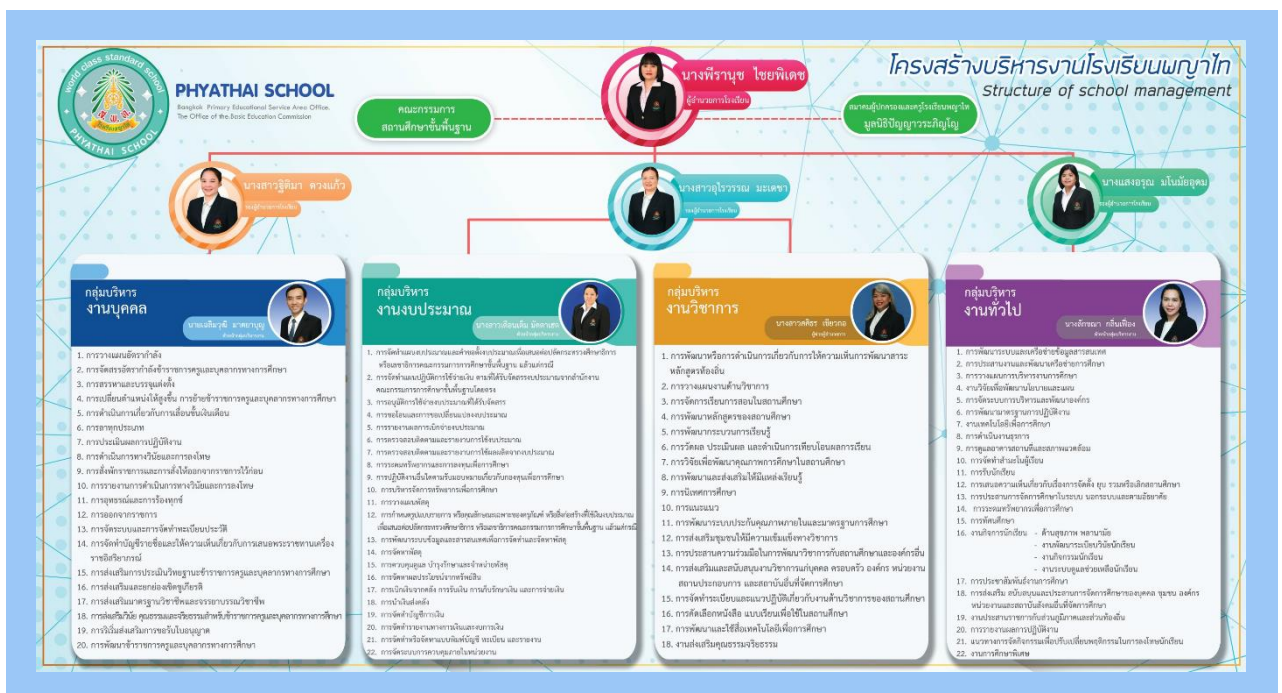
world class standard school
PHYATHAI SCHOOL

PHYATHAI SCHOOL
Bangkok Primary Educational Service Area Office,
The Office of the Basic Education Commission

นางพีรานุช ไชยพิเดช
ผู้อำนวยการโรงเรียน

โครงสร้างบริหารงานโรงเรียนพญาไท
Structure of school management

คณะกรรมการ
สถานศึกษาขั้นพื้นฐาน

สมาคมผู้ปกครองและครูโรงเรียนพญาไท
มูลนิธิปัญญาวระภิญญ

นางสาวฐิติมา ดวงแก้ว
รองผู้อำนวยการโรงเรียน

นางสาวฐิไรวรรณ มะเดชา
รองผู้อำนวยการโรงเรียน

นางแสงอรุณ มโนมัยอุดม
รองผู้อำนวยการโรงเรียน

กลุ่มบริหาร
งานบุคคล
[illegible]

1. การวางแผนอัตรากำลัง
2. การจัดสรรอัตราข้าราชการครูและบุคลากรทางการศึกษา
3. การสรรหาและบรรจุแต่งตั้ง
4. การเปลี่ยนตำแหน่งให้สูงขึ้น การย้ายข้าราชการครูและบุคลากรทางการศึกษา
5. การดำเนินการเกี่ยวกับการเลื่อนขั้นเงินเดือน
6. การลาทุกประเภท
7. การประเมินผลการปฏิบัติงาน
8. การดำเนินการทางวินัยและการลงโทษ
9. การสั่งพักราชการและการสั่งให้ออกจากราชการไว้ก่อน
10. การรายงานการดำเนินการทางวินัยและการลงโทษ
11. การอุทธรณ์และการร้องทุกข์
12. การออกจากราชการ
13. การจัดระบบและการจัดทำทะเบียนประวัติ
14. การจัดทำบัญชีรายชื่อและให้ความเห็นเกี่ยวกับการเสนอขอพระราชทานเครื่องราชอิสริยาภรณ์
15. การส่งเสริมการประเมินวิทยฐานะข้าราชการครูและบุคลากรทางการศึกษา
16. การส่งเสริมและยกย่องเชิดชูเกียรติ
17. การส่งเสริมมาตรฐานวิชาชีพและจรรยาบรรณวิชาชีพ
18. การส่งเสริมวินัย คุณธรรมและจริยธรรมสำหรับข้าราชการครูและบุคลากรทางการศึกษา
19. การริเริ่มส่งเสริมการขอรับใบอนุญาต
20. การพัฒนาข้าราชการครูและบุคลากรทางการศึกษา

กลุ่มบริหาร
งานงบประมาณ
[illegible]

1. การจัดทำแผนงบประมาณและคำขอตั้งงบประมาณเพื่อเสนอต่อปลัดกระทรวงศึกษาธิการ หรือเลขาธิการคณะกรรมการการศึกษาขั้นพื้นฐาน แล้วแต่กรณี
2. การจัดทำแผนปฏิบัติการใช้จ่ายเงิน ตามที่ได้รับจัดสรรงบประมาณจากสำนักงานคณะกรรมการการศึกษาขั้นพื้นฐานโดยตรง
3. การอนุมัติการใช้จ่ายงบประมาณที่ได้รับจัดสรร
4. การขอโอนและการขอเปลี่ยนแปลงงบประมาณ
5. การรายงานผลการเบิกจ่ายงบประมาณ
6. การตรวจสอบติดตามและรายงานการใช้งบประมาณ
7. การตรวจสอบติดตามและรายงานการใช้ผลผลิตจากงบประมาณ
8. การระดมทรัพยากรและการลงทุนเพื่อการศึกษา
9. การปฏิบัติงานอื่นใดตามที่ได้รับมอบหมายเกี่ยวกับกองทุนเพื่อการศึกษา
10. การบริหารจัดการทรัพยากรเพื่อการศึกษา
11. การวางแผนพัสดุ
12. การกำหนดรูปแบบรายการ หรือคุณลักษณะเฉพาะของครุภัณฑ์ หรือสิ่งก่อสร้างที่ใช้เงินงบประมาณเพื่อเสนอต่อปลัดกระทรวงศึกษาธิการ หรือเลขาธิการคณะกรรมการการศึกษาขั้นพื้นฐาน แล้วแต่กรณี
13. การพัฒนาระบบข้อมูลและสารสนเทศเพื่อการจัดทำและจัดหาพัสดุ
14. การจัดหาพัสดุ
15. การควบคุมดูแล บำรุงรักษาและจำหน่ายพัสดุ
16. การจัดหาผลประโยชน์จากทรัพย์สิน
17. การเบิกเงินจากคลัง การรับเงิน การเก็บรักษาเงิน และการจ่ายเงิน
18. การนำเงินส่งคลัง
19. การจัดทำบัญชีการเงิน
20. การจัดทำรายงานทางการเงินและงบการเงิน
21. การจัดทำหรือจัดหาแบบพิมพ์บัญชี ทะเบียน และรายงาน
22. การจัดระบบการควบคุมภายในหน่วยงาน

กลุ่มบริหาร
งานวิชาการ
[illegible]

1. การพัฒนาหรือการดำเนินการเกี่ยวกับการให้ความเห็นการพัฒนาสาระหลักสูตรท้องถิ่น
2. การวางแผนงานด้านวิชาการ
3. การจัดการเรียนการสอนในสถานศึกษา
4. การพัฒนาหลักสูตรของสถานศึกษา
5. การพัฒนากระบวนการเรียนรู้
6. การวัดผล ประเมินผล และดำเนินการเทียบโอนผลการเรียน
7. การวิจัยเพื่อพัฒนาคุณภาพการศึกษาในสถานศึกษา
8. การพัฒนาและส่งเสริมให้มีแหล่งเรียนรู้
9. การนิเทศการศึกษา
10. การแนะแนว
11. การพัฒนาระบบประกันคุณภาพภายในและมาตรฐานการศึกษา
12. การส่งเสริมชุมชนให้มีความเข้มแข็งทางวิชาการ
13. การประสานความร่วมมือในการพัฒนาวิชาการกับสถานศึกษาและองค์กรอื่น
14. การส่งเสริมและสนับสนุนงานวิชาการแก่บุคคล ครอบครัว องค์กร หน่วยงาน สถานประกอบการ และสถาบันอื่นที่จัดการศึกษา
15. การจัดทำระเบียบและแนวปฏิบัติเกี่ยวกับงานด้านวิชาการของสถานศึกษา
16. การคัดเลือกหนังสือ แบบเรียนเพื่อใช้ในสถานศึกษา
17. การพัฒนาและใช้สื่อเทคโนโลยีเพื่อการศึกษา
18. งานส่งเสริมคุณธรรมจริยธรรม

กลุ่มบริหาร
งานทั่วไป
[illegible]

1. การพัฒนาระบบและเครือข่ายข้อมูลสารสนเทศ
2. การประสานงานและพัฒนาเครือข่ายการศึกษา
3. การวางแผนการบริหารงานการศึกษา
4. งานวิจัยเพื่อพัฒนานโยบายและแผน
5. การจัดระบบการบริหารและพัฒนาองค์กร
6. การพัฒนามาตรฐานการปฏิบัติงาน
7. งานเทคโนโลยีเพื่อการศึกษา
8. การดำเนินงานธุรการ
9. การดูแลอาคารสถานที่และสภาพแวดล้อม
10. การจัดทำสำมะโนผู้เรียน
11. การรับนักเรียน
12. การเสนอความเห็นเกี่ยวกับเรื่องการจัดตั้ง ยุบ รวมหรือเลิกสถานศึกษา
13. การประสานการจัดการศึกษาในระบบ นอกระบบและตามอัธยาศัย
14. การระดมทรัพยากรเพื่อการศึกษา
15. การทัศนศึกษา
16. งานกิจการนักเรียน - ด้านสุขภาพ พลานามัย
- งานพัฒนาระเบียบวินัยนักเรียน
- งานกิจกรรมนักเรียน
- งานระบบดูแลช่วยเหลือนักเรียน
17. การประชาสัมพันธ์งานการศึกษา
18. การส่งเสริม สนับสนุนและประสานการจัดการศึกษาของบุคคล ชุมชน องค์กร หน่วยงานและสถาบันสังคมอื่นที่จัดการศึกษา
19. งานประสานราชการกับส่วนภูมิภาคและส่วนท้องถิ่น
20. การรายงานผลการปฏิบัติงาน
21. แนวทางการจัดกิจกรรมเพื่อปรับเปลี่ยนพฤติกรรมในการลงโทษนักเรียน
22. งานการศึกษาพิเศษ